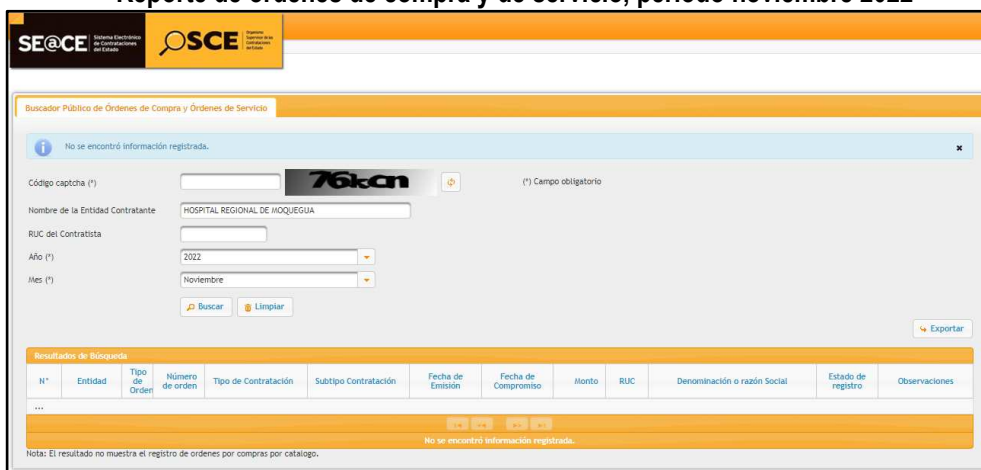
Reporte de órdenes de compra y de servicio, periodo noviembre 2022

SE@CE Sistema Electrónico de Contrataciones del Estado

OSCE Organismo Supervisor de las Contrataciones del Estado

Buscador Público de Órdenes de Compra y Órdenes de Servicio

No se encontró información registrada.

Código captcha (*)

76kcn

(*) Campo obligatorio

Nombre de la Entidad Contratante HOSPITAL REGIONAL DE MOQUEGUA

RUC del Contratista

Año (*) 2022

Mes (*) Noviembre

Buscar

Limpiar

Exportar

Resultados de Búsqueda

| N° | Entidad | Tipo de Orden | Número de orden | Tipo de Contratación | Subtipo Contratación | Fecha de Emisión | Fecha de Compromiso | Monto | RUC | Denominación o razón Social | Estado de registro | Observaciones |
|---|---|---|---|---|---|---|---|---|---|---|---|---|
| ... | | | | | | | | | | | | |

No se encontró información registrada.

Nota: El resultado no muestra el registro de ordenes por compras por catalogo.